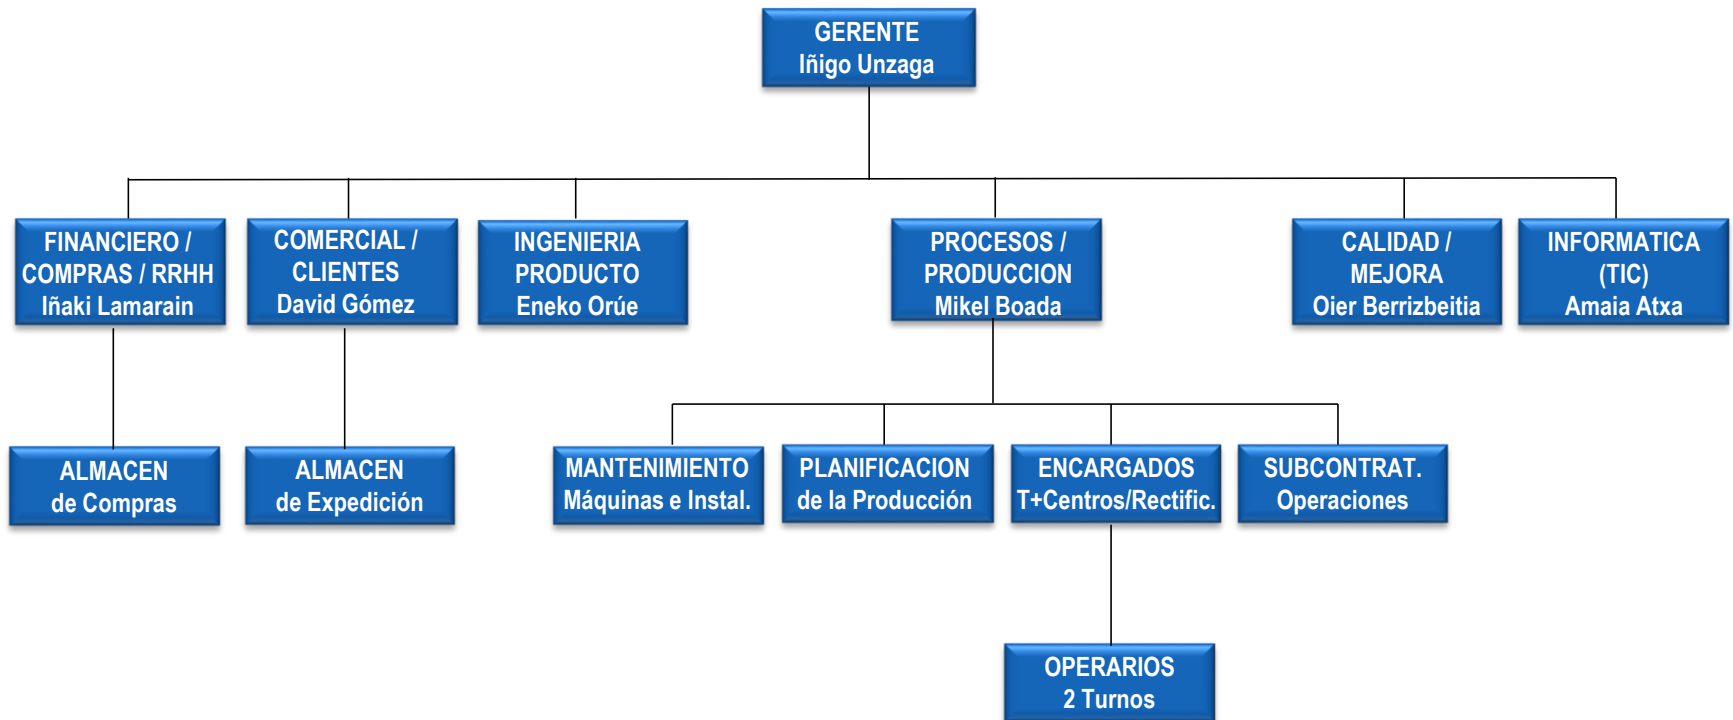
GERENTE
Iñigo Unzaga

FINANCIERO /
COMPRAS / RRHH
Iñaki Lamarain

COMERCIAL /
CLIENTES
David Gómez

INGENIERIA
PRODUCTO
Eneko Orúe

PROCESOS /
PRODUCCION
Mikel Boada

CALIDAD /
MEJORA
Oier Berrizbeitia

INFORMATICA
(TIC)
Amaia Atxa

ALMACEN
de Compras

ALMACEN
de Expedición

MANTENIMIENTO
Máquinas e Instal.

PLANIFICACION
de la Producción

ENCARGADOS
T+Centros/Rectific.

SUBCONTRAT.
Operaciones

OPERARIOS
2 Turnos